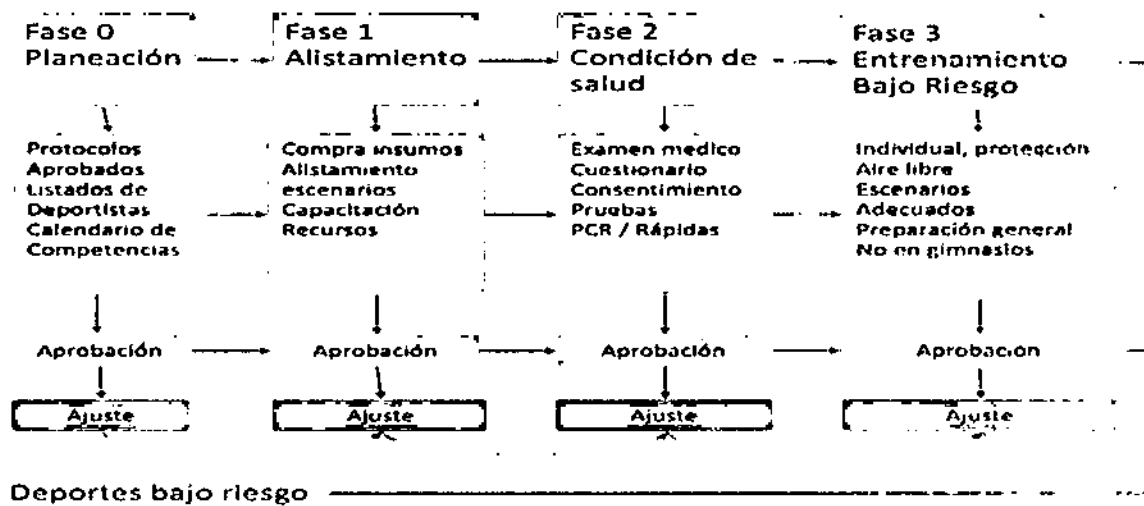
Fase 0
Planeación

Protocolos
Aprobados
Listados de
Deportistas
Calendario de
Competencias

Aprobación

Ajuste

Fase 1
Alistamiento

Compra insumos
Alistamiento
escenarios
Capacitación
Recursos

Aprobación

Ajuste

Fase 2
Condición de
salud

Examen medico
Cuestionario
Consentimiento
Pruebas
PCR / Rápidas

Aprobación

Ajuste

Fase 3
Entrenamiento
Bajo Riesgo

Individual, protección
Aire libre
Escenarios
Adecuados
Preparación general
No en gimnasios

Aprobación

Ajuste

Deportes bajo riesgo